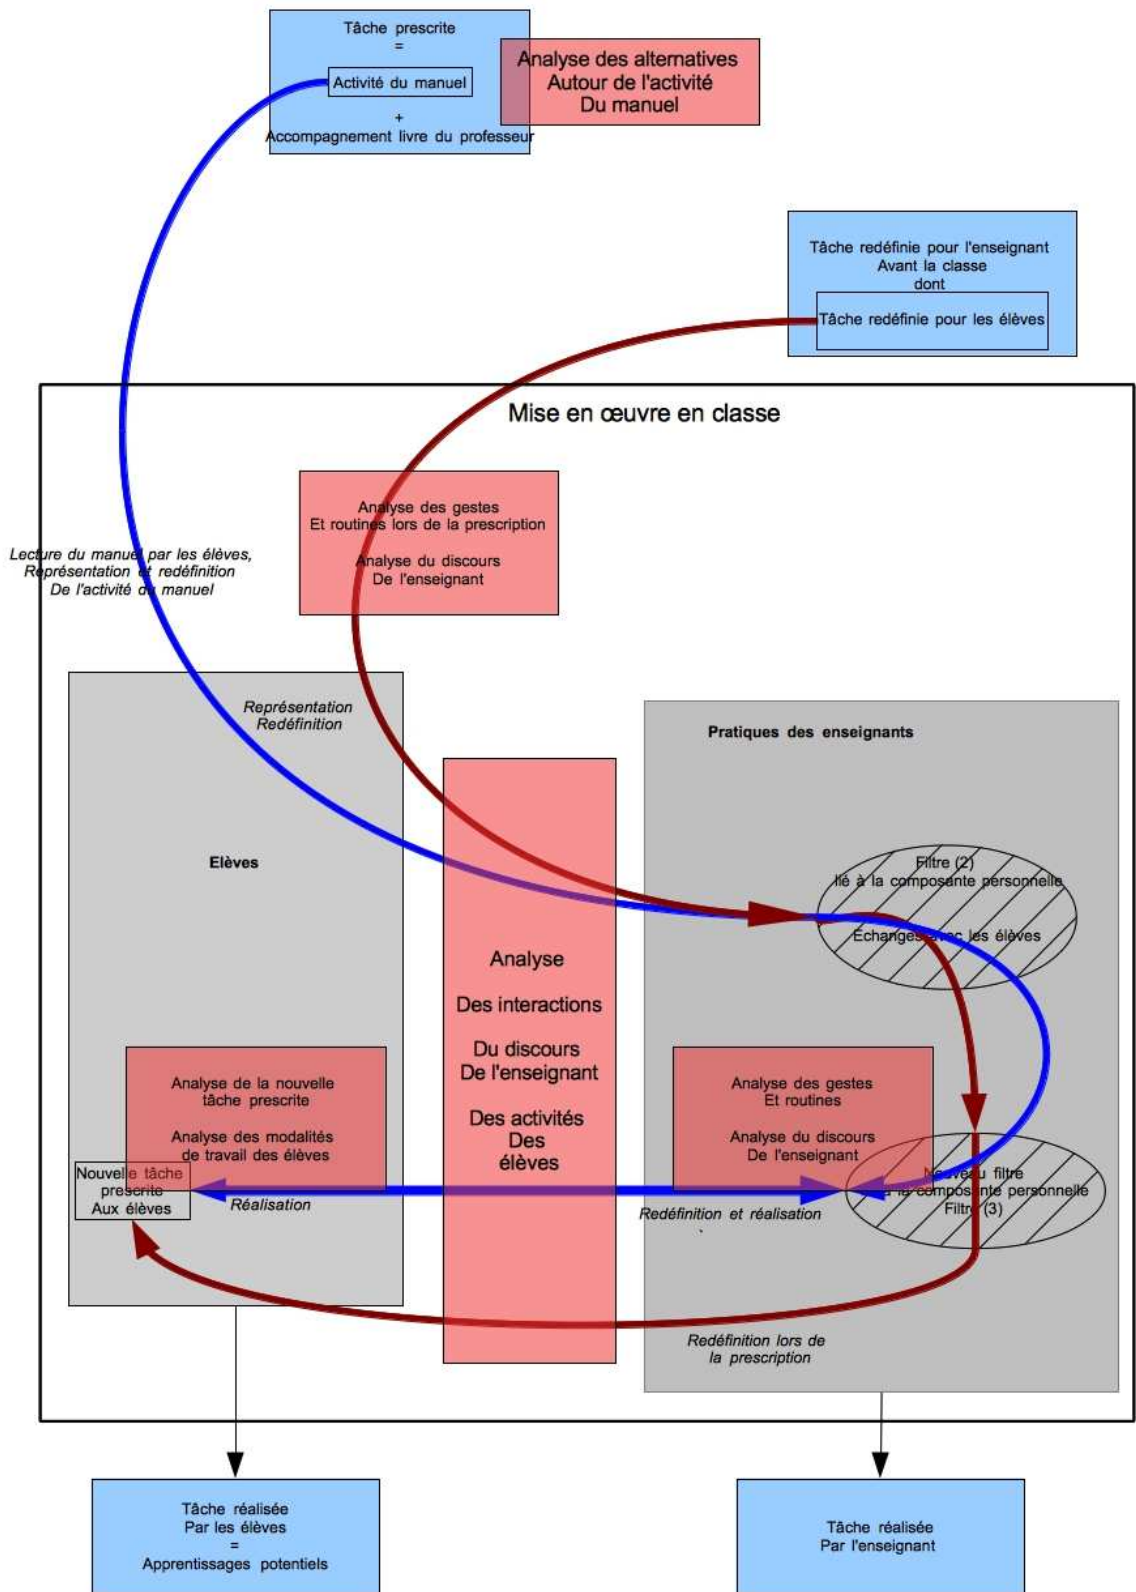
Tâche prescrite
=
Activité du manuel
+
Accompagnement livre du professeur

Analyse des alternatives
Autour de l'activité
Du manuel

Tâche redéfinie pour l'enseignant
Avant la classe
dont
Tâche redéfinie pour les élèves

Mise en œuvre en classe

Analyse des gestes
Et routines lors de la prescription

Analyse du discours
De l'enseignant

Lecture du manuel par les élèves,
Représentation et redéfinition
De l'activité du manuel

Représentation
Redéfinition

Elèves

Pratiques des enseignants

Filtre (2)
lié à la composante personnelle

Echanges avec les élèves

Analyse

Des interactions

Du discours
De l'enseignant

Des activités
Des
élèves

Analyse de la nouvelle
tâche prescrite

Analyse des modalités
de travail des élèves

Analyse des gestes
Et routines

Analyse du discours
De l'enseignant

Nouvelle tâche
prescrite
Aux élèves

Réalisation

Nouveau filtre
lié à la composante personnelle
Filtre (3)

Redéfinition et réalisation

Redéfinition lors de
la prescription

Tâche réalisée
Par les élèves
=
Apprentissages potentiels

Tâche réalisée
Par l'enseignant